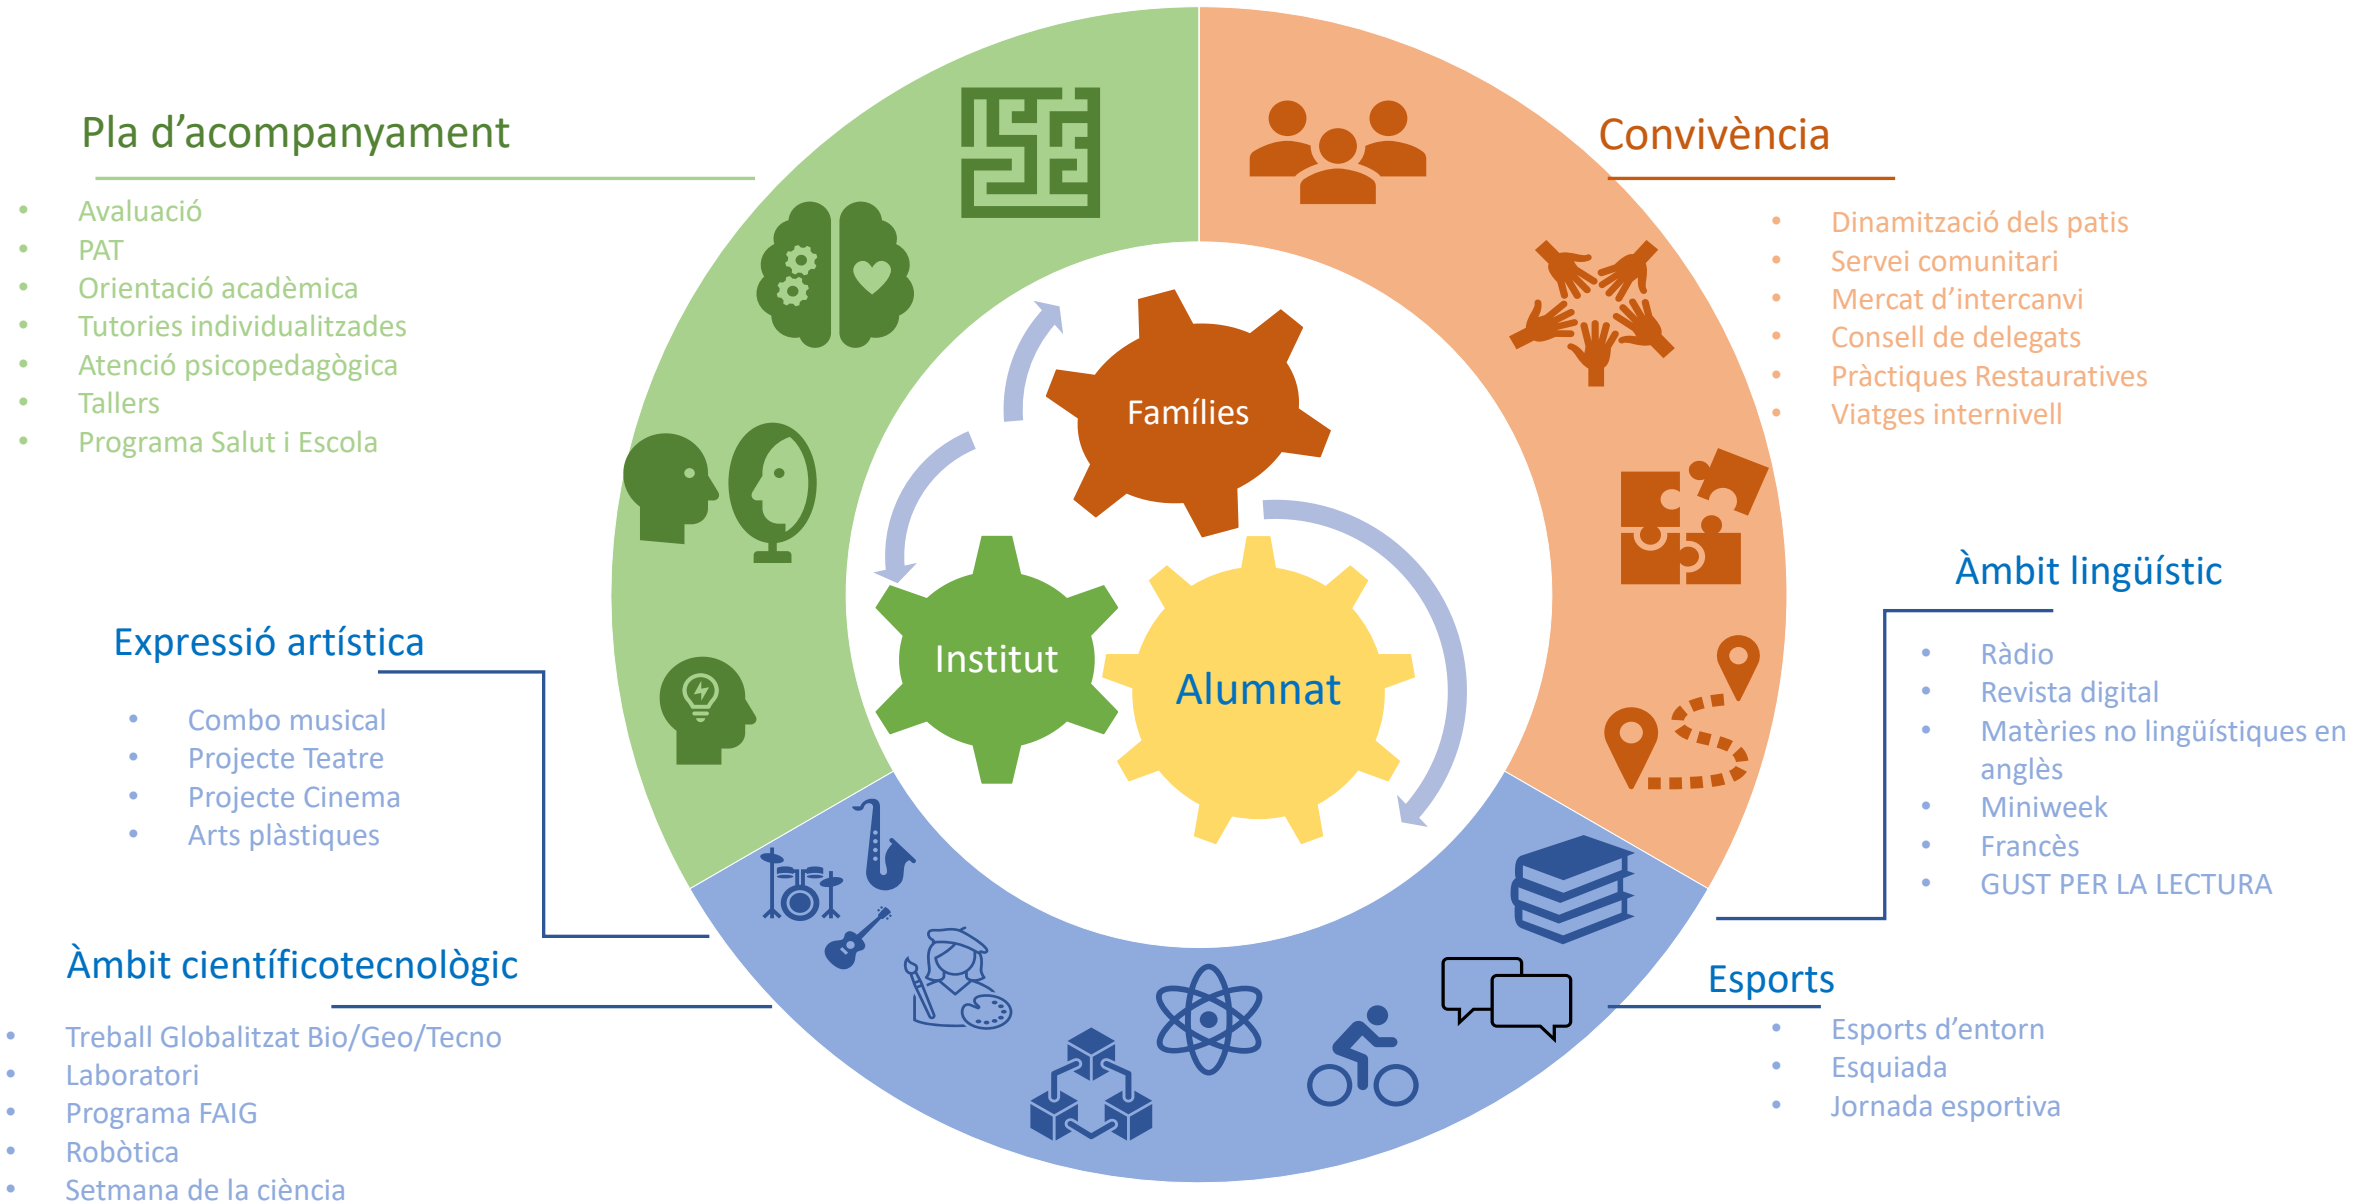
Pla d’acompanyament

- Avaluació
- PAT
- Orientació acadèmica
- Tutories individualitzades
- Atenció psicopedagògica
- Tallers
- Programa Salut i Escola

Convivència

- Dinamització dels patis
- Servei comunitari
- Mercat d’intercanvi
- Consell de delegats
- Pràctiques Restauratives
- Viatges internivell

Famílies

Institut

Alumnat

Àmbit lingüístic

- Ràdio
- Revista digital
- Matèries no lingüístiques en anglès
- Miniweek
- Francès
- GUST PER LA LECTURA

Expressió artística

- Combo musical
- Projecte Teatre
- Projecte Cinema
- Arts plàstiques

Àmbit científicotecnològic

- Treball Globalitzat Bio/Geo/Tecno
- Laboratori
- Programa FAIG
- Robòtica
- Setmana de la ciència

Esports

- Esports d’entorn
- Esquiada
- Jornada esportiva